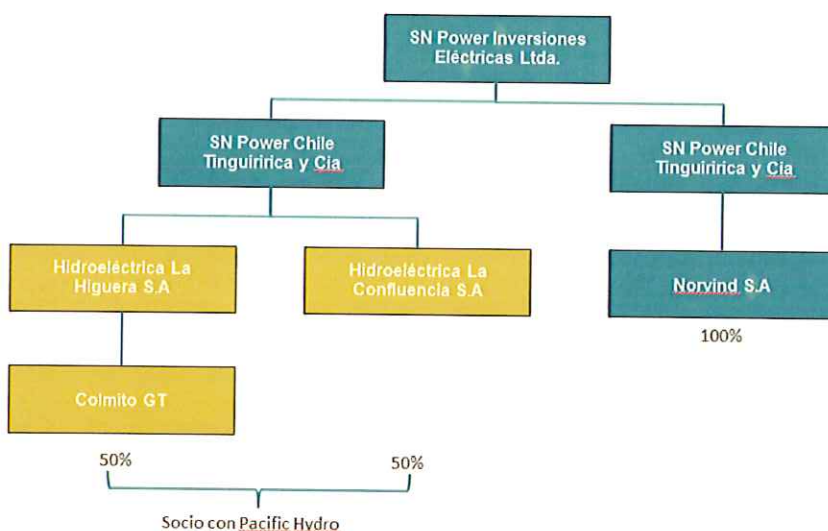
SN Power Inversiones Eléctricas Ltda.

SN Power Chile Tinguiririca y Cia

SN Power Chile Tinguiririca y Cia

Hidroeléctrica La Higuera S.A

Hidroeléctrica La Confluencia S.A

Norvind S.A

100%

Colmito GT

50%

50%

Socio con Pacific Hydro